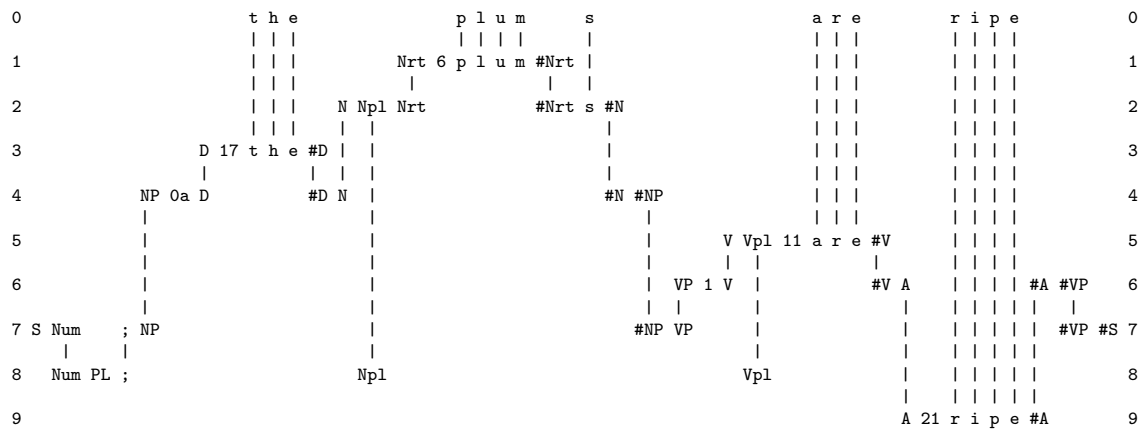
0 t h e p l u m s a r e r i p e 0

1 Nrt 6 p l u m #Nrt 1

2 N Npl Nrt #Nrt s #N 2

3 D 17 t h e #D 3

4 NP 0a D #D N #N #NP 4

5 V Vpl 11 a r e #V 5

6 VP 1 V #V A #A #VP 6

7 S Num ; NP #NP VP #VP #S 7

8 Num PL ; Npl Vpl 8

9 A 21 r i p e #A 9